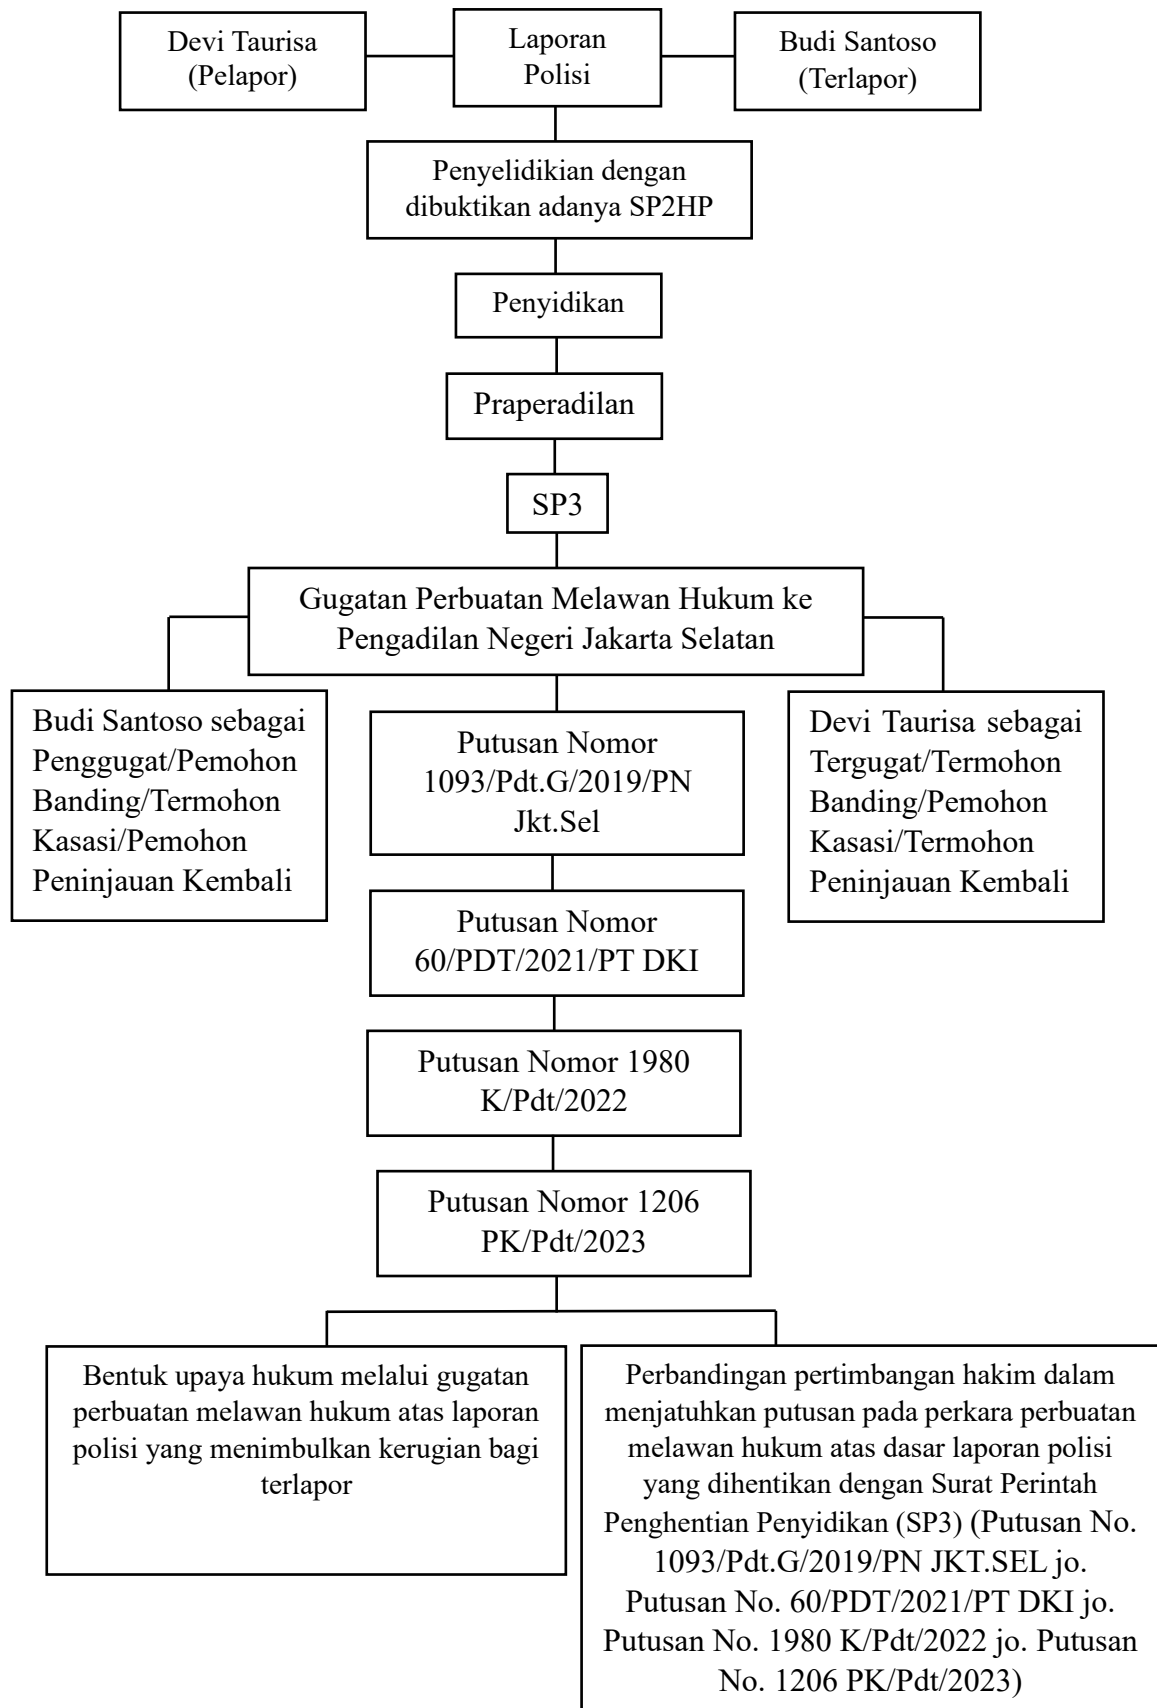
Devi Taurisa (Pelapor)

Laporan Polisi

Budi Santoso (Terlapor)

Penyelidikan dengan dibuktikan adanya SP2HP

Penyidikan

Praperadilan

SP3

Gugatan Perbuatan Melawan Hukum ke Pengadilan Negeri Jakarta Selatan

Budi Santoso sebagai Penggugat/Pemohon Banding/Termohon Kasasi/Pemohon Peninjauan Kembali

Putusan Nomor 1093/Pdt.G/2019/PN Jkt.Sel

Devi Taurisa sebagai Tergugat/Termohon Banding/Pemohon Kasasi/Termohon Peninjauan Kembali

Putusan Nomor 60/PDT/2021/PT DKI

Putusan Nomor 1980 K/Pdt/2022

Putusan Nomor 1206 PK/Pdt/2023

Bentuk upaya hukum melalui gugatan perbuatan melawan hukum atas laporan polisi yang menimbulkan kerugian bagi terlapor

Perbandingan pertimbangan hakim dalam menjatuhkan putusan pada perkara perbuatan melawan hukum atas dasar laporan polisi yang dihentikan dengan Surat Perintah Penghentian Penyidikan (SP3) (Putusan No. 1093/Pdt.G/2019/PN JKT.SEL jo. Putusan No. 60/PDT/2021/PT DKI jo. Putusan No. 1980 K/Pdt/2022 jo. Putusan No. 1206 PK/Pdt/2023)